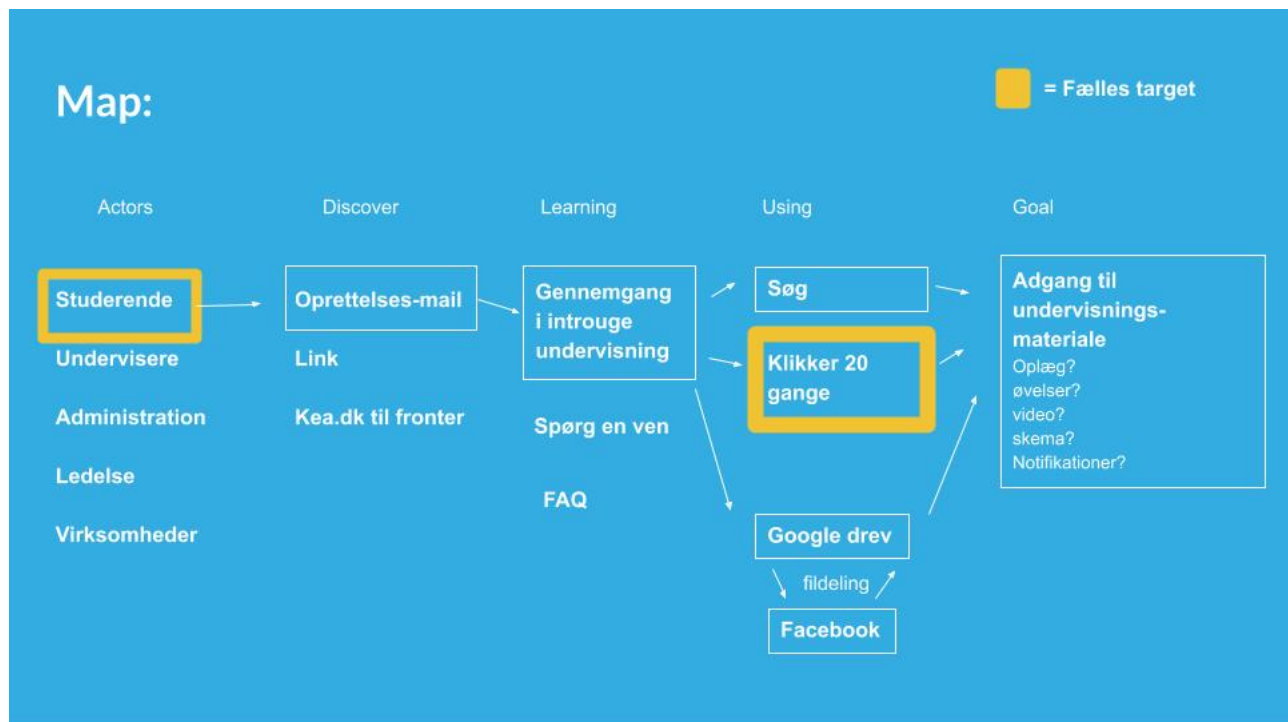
Map:

= Fælles target

Actors

Studerende

Undervisere

Administration

Ledelse

Virksomheder

Discover

Oprettelses-mail

Link

Kea.dk til fronter

Learning

Gennemgang i introuge undervisning

Spørg en ven

FAQ

Using

Søg

Klikker 20 gange

Google drev

fildeling

Facebook

Goal

Adgang til undervisnings-materiale

Oplæg?
øvelser?
video?
skema?
Notifikationer?